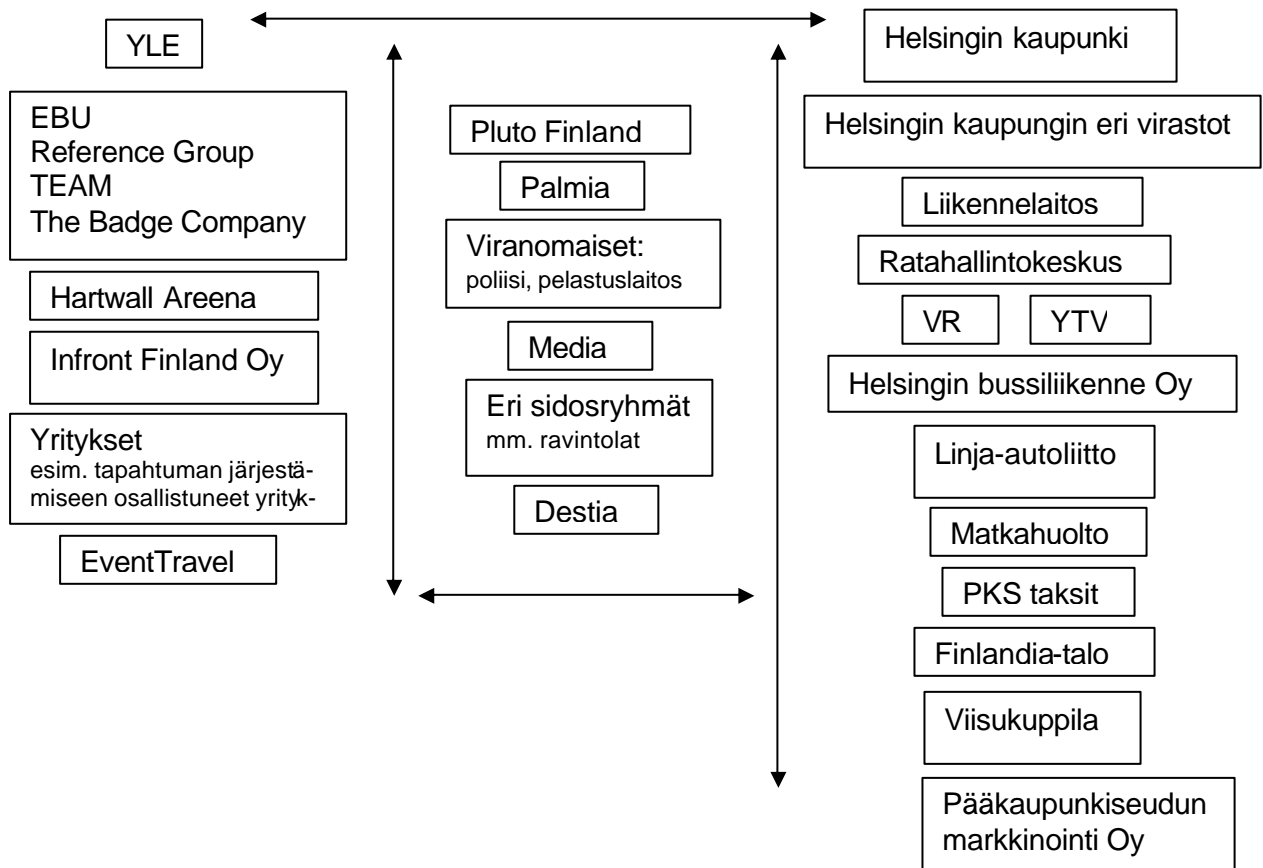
YLE

EBU
Reference Group
TEAM
The Badge Company

Hartwall Areena

Infront Finland Oy

Yritykset
esim. tapahtuman järjestämiseen osallistuneet yrityk-

EventTravel

Pluto Finland

Palmia

Viranomaiset:
poliisi, pelastuslaitos

Media

Eri sidosryhmät
mm. ravintolat

Destia

Helsingin kaupunki

Helsingin kaupungin eri virastot

Liikennelaitos

Ratahallintokeskus

VR

YTV

Helsingin bussiliikenne Oy

Linja-autoliitto

Matkahuolto

PKS taksit

Finlandia-talo

Viisukuppila

Pääkaupunkiseudun markkinointi Oy